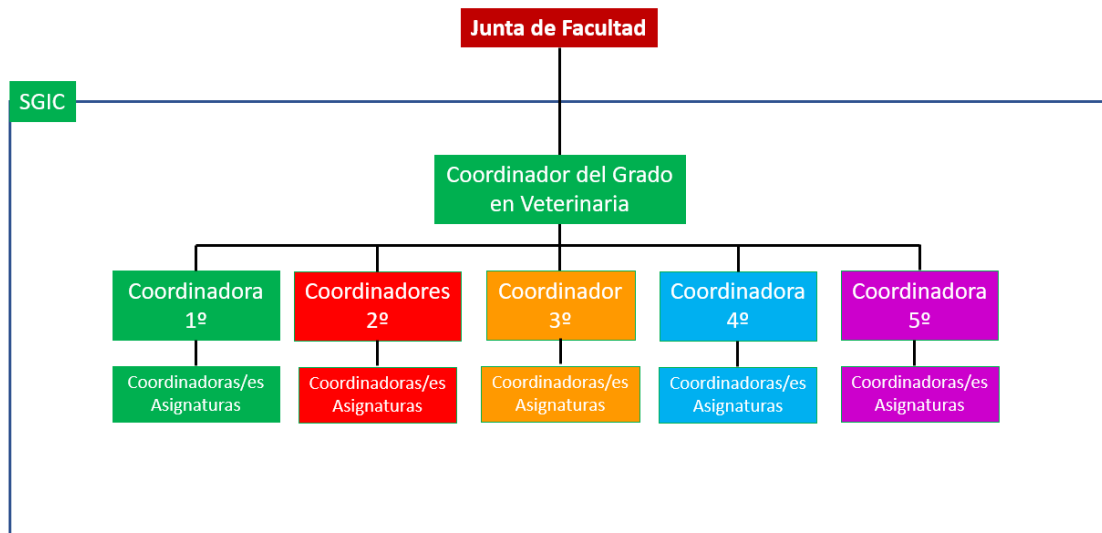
Junta de Facultad

SGIC

Coordinador del Grado en Veterinaria

Coordinadora 1º

Coordinadores 2º

Coordinador 3º

Coordinadora 4º

Coordinadora 5º

Coordinadoras/es Asignaturas

Coordinadoras/es Asignaturas

Coordinadoras/es Asignaturas

Coordinadoras/es Asignaturas

Coordinadoras/es Asignaturas